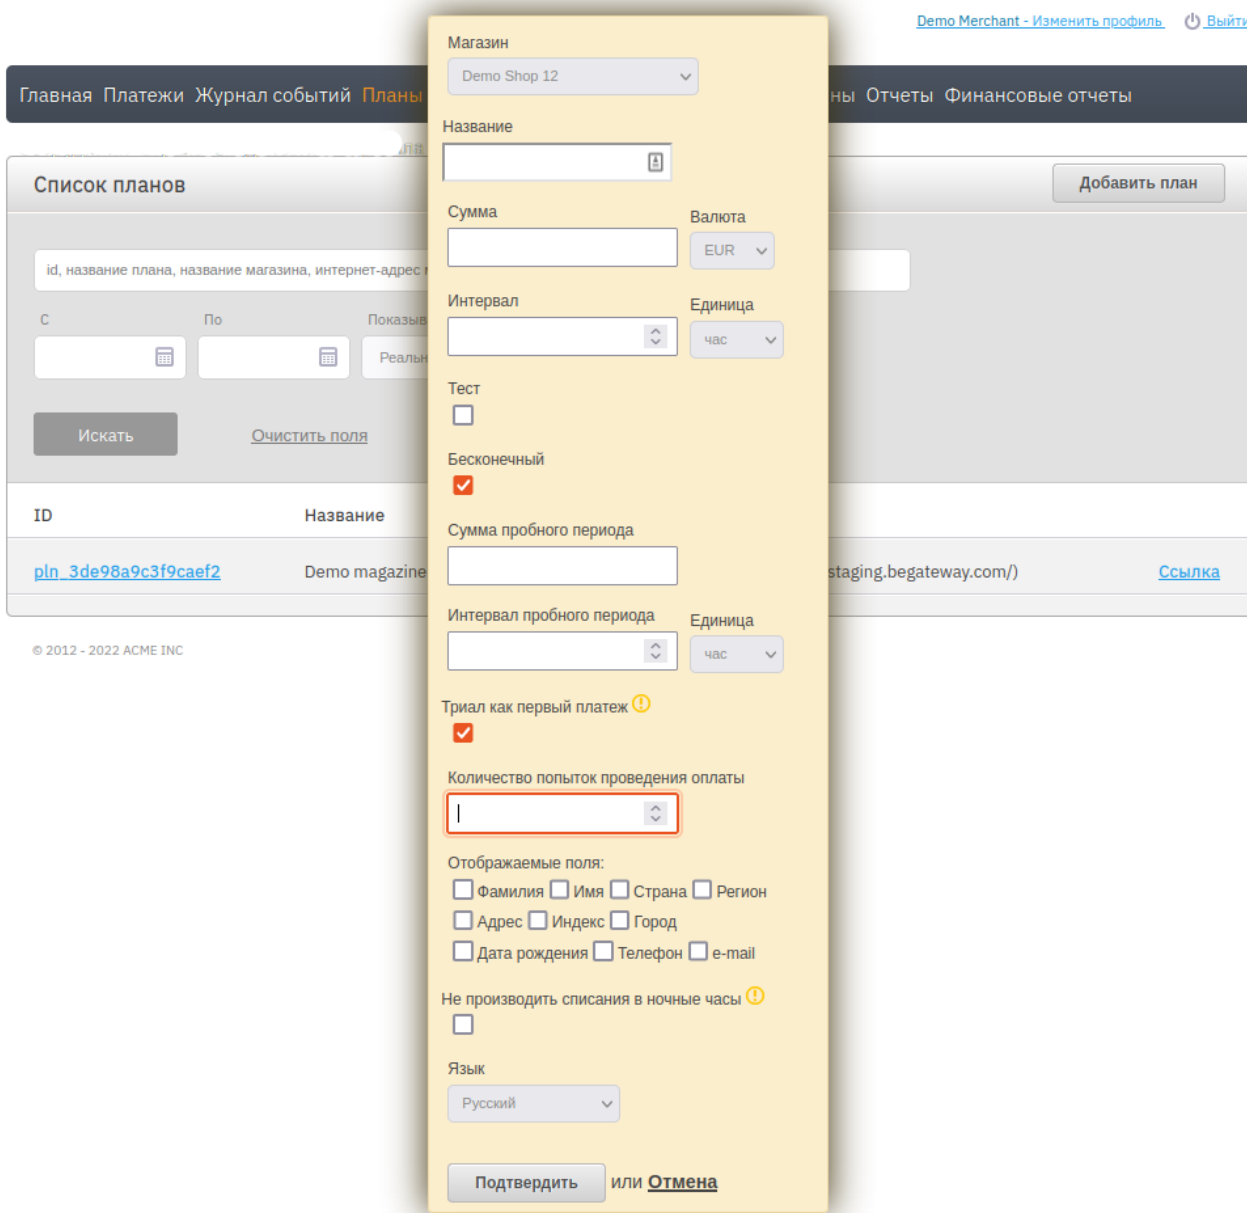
Demo Merchant - Изменить профиль Выйти

Главная Платежи Журнал событий Планы ны Отчеты Финансовые отчеты

Список планов

Добавить план

id, название плана, название магазина, интернет-адрес

С

По

Показыв

Реальн

Искать

Очистить поля

ID

Название

pln_3de98a9c3f9caef2

Demo magazine

staging.begateway.com/)

Ссылка

© 2012 - 2022 ACME INC

Магазин

Demo Shop 12

Название

Сумма

Валюта

EUR

Интервал

Единица

час

Тест

Бесконечный

Сумма пробного периода

Интервал пробного периода

Единица

час

Триал как первый платеж

Количество попыток проведения оплаты

Отображаемые поля:

Фамилия Имя Страна Регион

Адрес Индекс Город

Дата рождения Телефон e-mail

Не производить списания в ночные часы

Язык

Русский

Подтвердить или Отмена